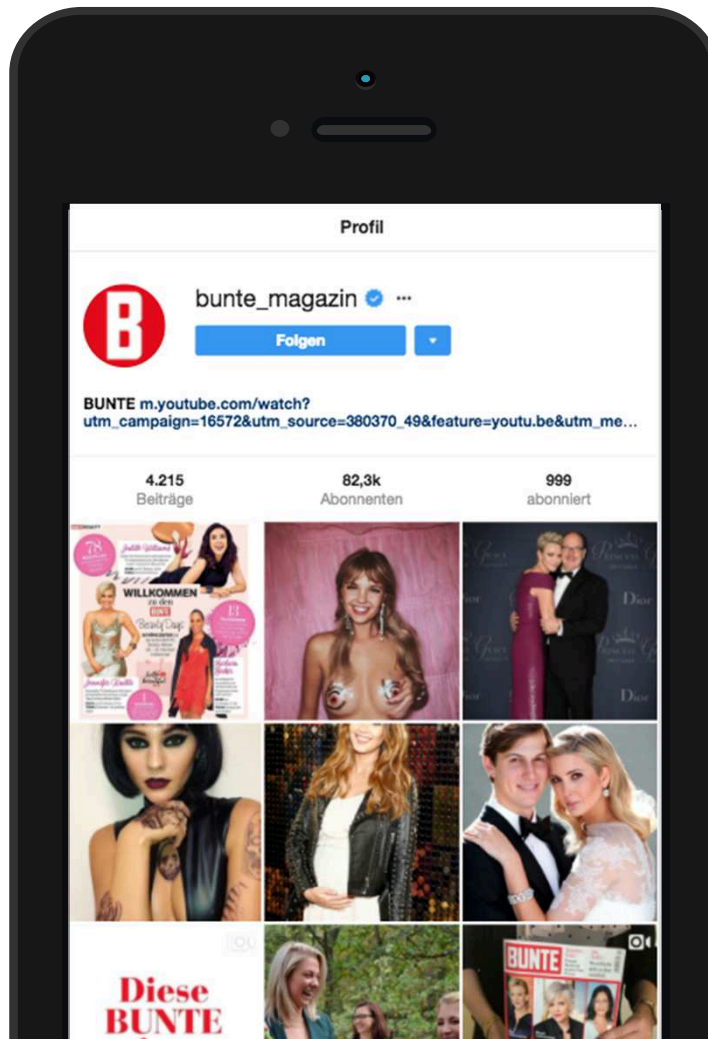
Profil

B

bunte_magazin ···

Folgen

BUNTE m.youtube.com/watch?utm_campaign=16572&utm_source=380370_49&feature=youtu.be&utm_me...

4.215
Beiträge

82,3k
Abonnenten

999
abonniert

WILLKOMMEN zu den BUNTE Beauty Days

Dior

Dior

Diese BUNTE

BUNTE